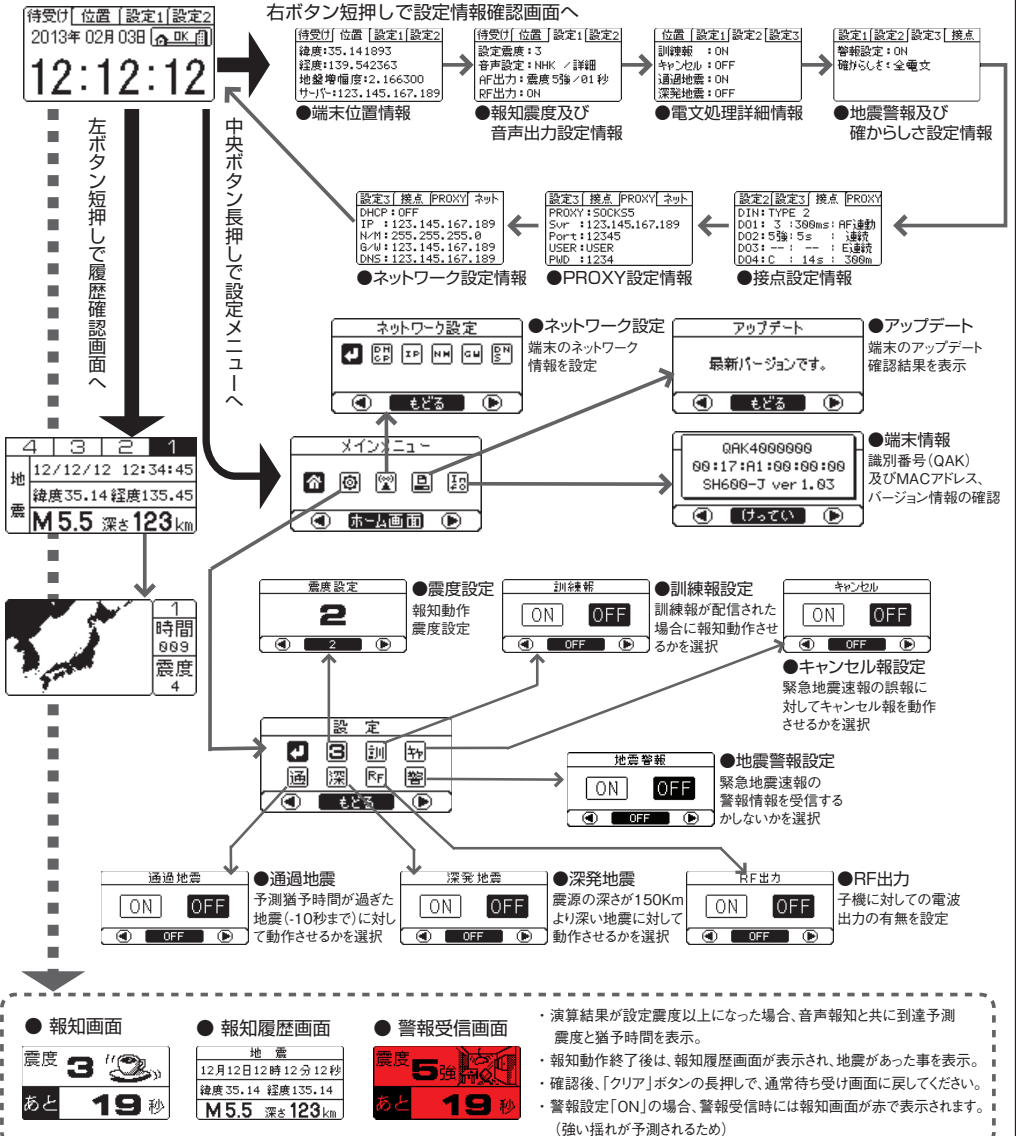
待受け | 位置 | 設定1 | 設定2
2013年 02月 03日 OK
12:12:12

右ボタン短押しで設定情報確認画面へ

待受け | 位置 | 設定1 | 設定2
緯度:35.141893
経度:139.542363
地盤増幅度:2.166300
サーバー:123.145.167.189
●端末位置情報

待受け | 位置 | 設定1 | 設定2
設定震度:3
音声設定:NHK /詳細
AF出力:震度5強/01秒
RF出力:ON
●報知震度及び音声出力設定情報

位置 | 設定1 | 設定2 | 設定3
訓練報 :ON
キャンセル :OFF
通過地震 :ON
深発地震 :OFF
●電文処理詳細情報

設定1 | 設定2 | 設定3 | 接点
警報設定:ON
確からしさ:全電文
●地震警報及び確からしさ設定情報

設定3 | 接点 | PROXY | ネット
DHCP:OFF
IP :123.145.167.189
N/M:255.255.255.0
G/W:123.145.167.189
DNS:123.145.167.189
●ネットワーク設定情報

設定3 | 接点 | PROXY | ネット
PROXY:SOCKS5
Svr :123.145.167.189
Port:12345
USER:USER
PWD :1234
●PROXY設定情報

設定2 | 設定3 | 接点 | PROXY
DIN:TYPE 2
DO1: 3 :300ms:AF連動
DO2:5強:5s : 連続
DO3: -- : -- : E連続
DO4:C : 14s : 300m
●接点設定情報

左ボタン短押しで履歴確認画面へ

中央ボタン長押しで設定メニューへ

ネットワーク設定
DHCP IP NM GW DNS
もどる
●ネットワーク設定
端末のネットワーク情報を設定

アップデート
最新バージョンです。
もどる
●アップデート
端末のアップデート確認結果を表示

メインメニュー
ホーム画面

QAK4000000
00:17:A1:00:00:00
SH600-J ver1.03
けってい
●端末情報
識別番号(QAK)及びMACアドレス、バージョン情報の確認

4 | 3 | 2 | 1
地 12/12/12 12:34:45
緯度35.14 経度135.45
震 M5.5 深さ123km

1
時間
009
震度
4

震度設定
2
2
●震度設定
報知動作震度設定

訓練報
ON OFF
OFF
●訓練報設定
訓練報が配信された場合に報知動作させるかを選択

キャンセル
ON OFF
OFF
●キャンセル報設定
緊急地震速報の誤報に対してキャンセル報を動作させるかを選択

設定
3 訓 キャ
通 深 RF 警
もどる

地震警報
ON OFF
OFF
●地震警報設定
緊急地震速報の警報情報を受信するかしないかを選択

通過地震
ON OFF
OFF
●通過地震
予測猶予時間が過ぎた地震(-10秒まで)に対して動作させるかを選択

深発地震
ON OFF
OFF
●深発地震
震源の深さが150Kmより深い地震に対して動作させるかを選択

RF出力
ON OFF
OFF
●RF出力
子機に対しての電波出力の有無を設定

● 報知画面
震度 3
あと 19 秒

● 報知履歴画面
地 震
12月12日12時12分12秒
緯度35.14 経度135.14
M5.5 深さ123km

● 警報受信画面
震度 5強
あと 19 秒

・演算結果が設定震度以上になった場合、音声報知と共に到達予測震度と猶予時間を表示。
・報知動作終了後は、報知履歴画面が表示され、地震があった事を表示。
・確認後、「クリア」ボタンの長押しで、通常待ち受け画面に戻してください。
・警報設定「ON」の場合、警報受信時には報知画面が赤で表示されます。(強い揺れが予測されるため)